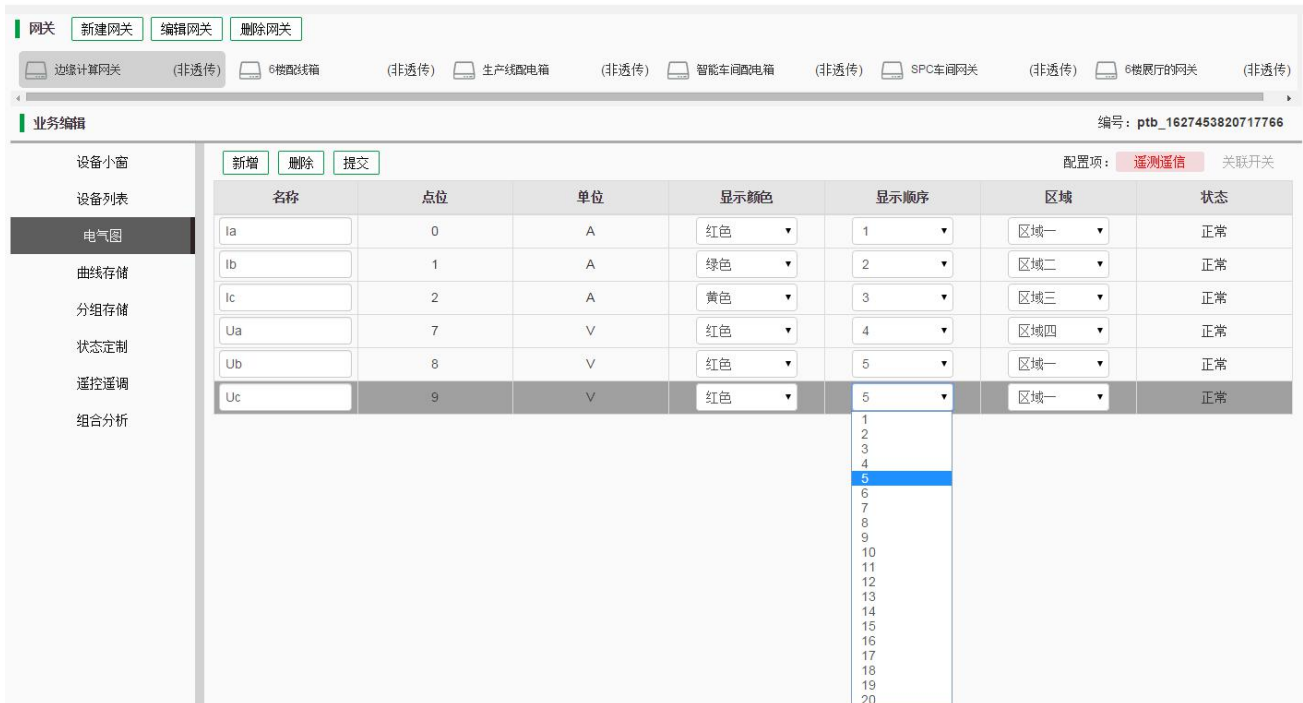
网关 新建网关 编辑网关 删除网关

边缘计算网关 (非透传) 6楼配线箱 (非透传) 生产线配电箱 (非透传) 智能车间配电箱 (非透传) SPC车间网关 (非透传) 6楼展厅的网关 (非透传)

业务编辑

编号：ptb_1627453820717766

设备小窗
设备列表
电气图
曲线存储
分组存储
状态定制
遥控遥调
组合分析

新增 删除 提交

配置项： 遥测遥信 关联开关

| 名称 | 点位 | 单位 | 显示颜色 | 显示顺序 | 区域 | 状态 |
|---|---|---|---|---|---|---|
| Ia | 0 | A | 红色 | 1 | 区域一 | 正常 |
| Ib | 1 | A | 绿色 | 2 | 区域二 | 正常 |
| Ic | 2 | A | 黄色 | 3 | 区域三 | 正常 |
| Ua | 7 | V | 红色 | 4 | 区域四 | 正常 |
| Ub | 8 | V | 红色 | 5 | 区域一 | 正常 |
| Uc | 9 | V | 红色 | 5 | 区域一 | 正常 |

1
2
3
4
5
6
7
8
9
10
11
12
13
14
15
16
17
18
19
20